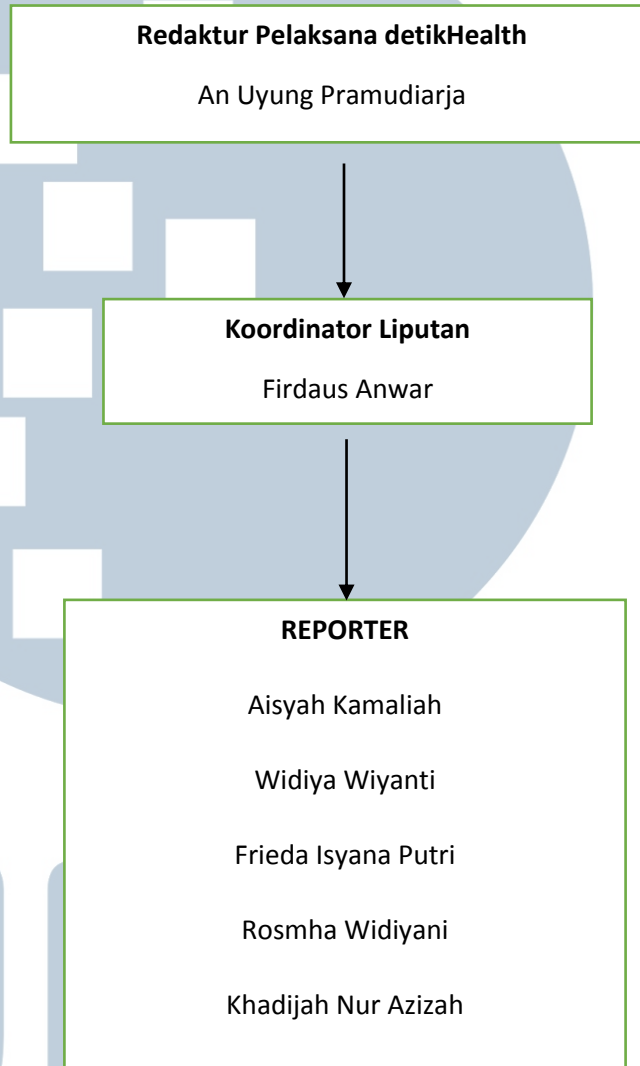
**Redaktur Pelaksana detikHealth**

An Uyung Pramudiarja

**Koordinator Liputan**

Firdaus Anwar

**REPORTER**

Aisyah Kamaliah

Widiya Wiyanti

Frieda Isyana Putri

Rosmha Widiyani

Khadijah Nur Azizah